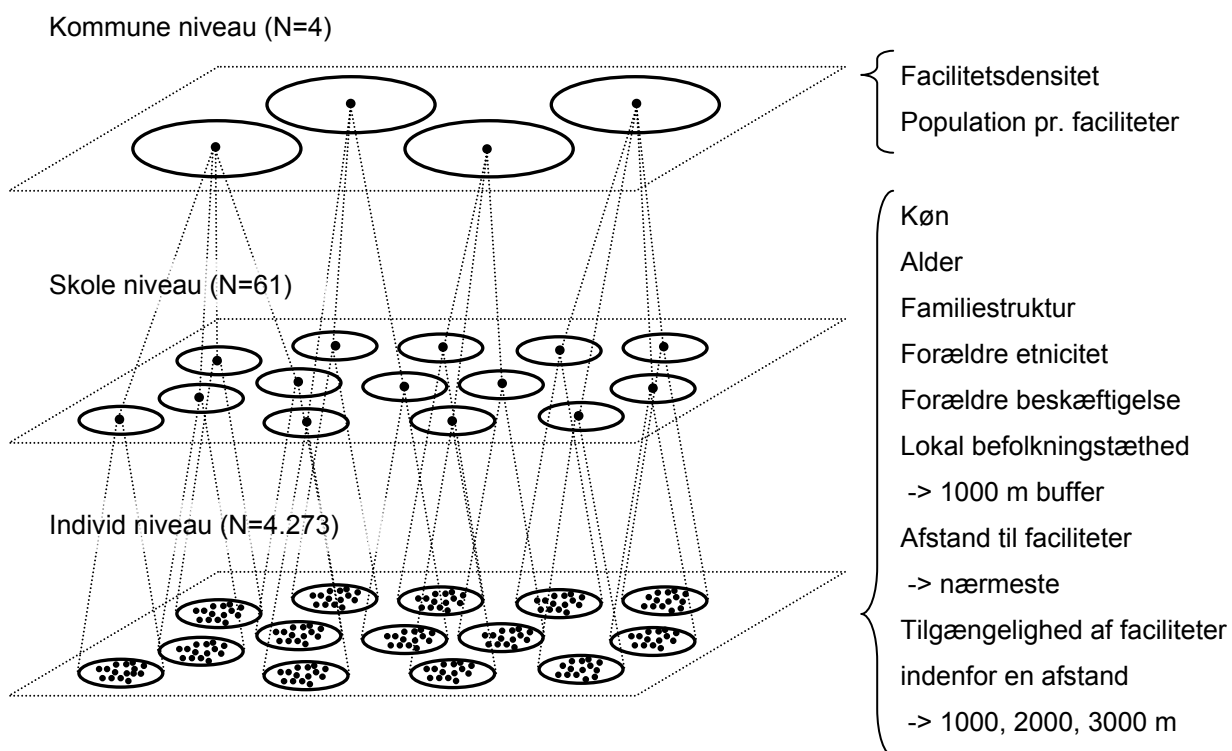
Kommune niveau (N=4)

Skole niveau (N=61)

Individ niveau (N=4.273)

Facilitetsdensitet
Population pr. faciliteter

Køn
Alder
Familiestruktur
Forældre etnicitet
Forældre beskæftigelse
Lokal befolkningstæthed
-> 1000 m buffer
Afstand til faciliteter
-> nærmeste
Tilgængelighed af faciliteter indenfor en afstand
-> 1000, 2000, 3000 m